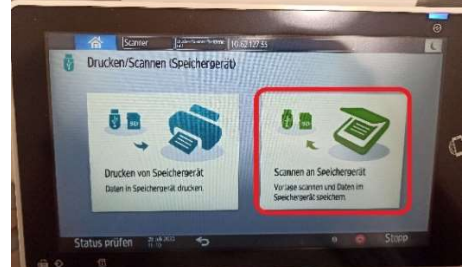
Scanner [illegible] 10.62.137.33

Drucken/Scannen (Speichergerät)

Drucken von Speichergerät
Daten in Speichergerät drucken.

Scannen an Speichergerät
Vorlage scannen und Daten im Speichergerät speichern.

Status prüfen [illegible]

Stopp